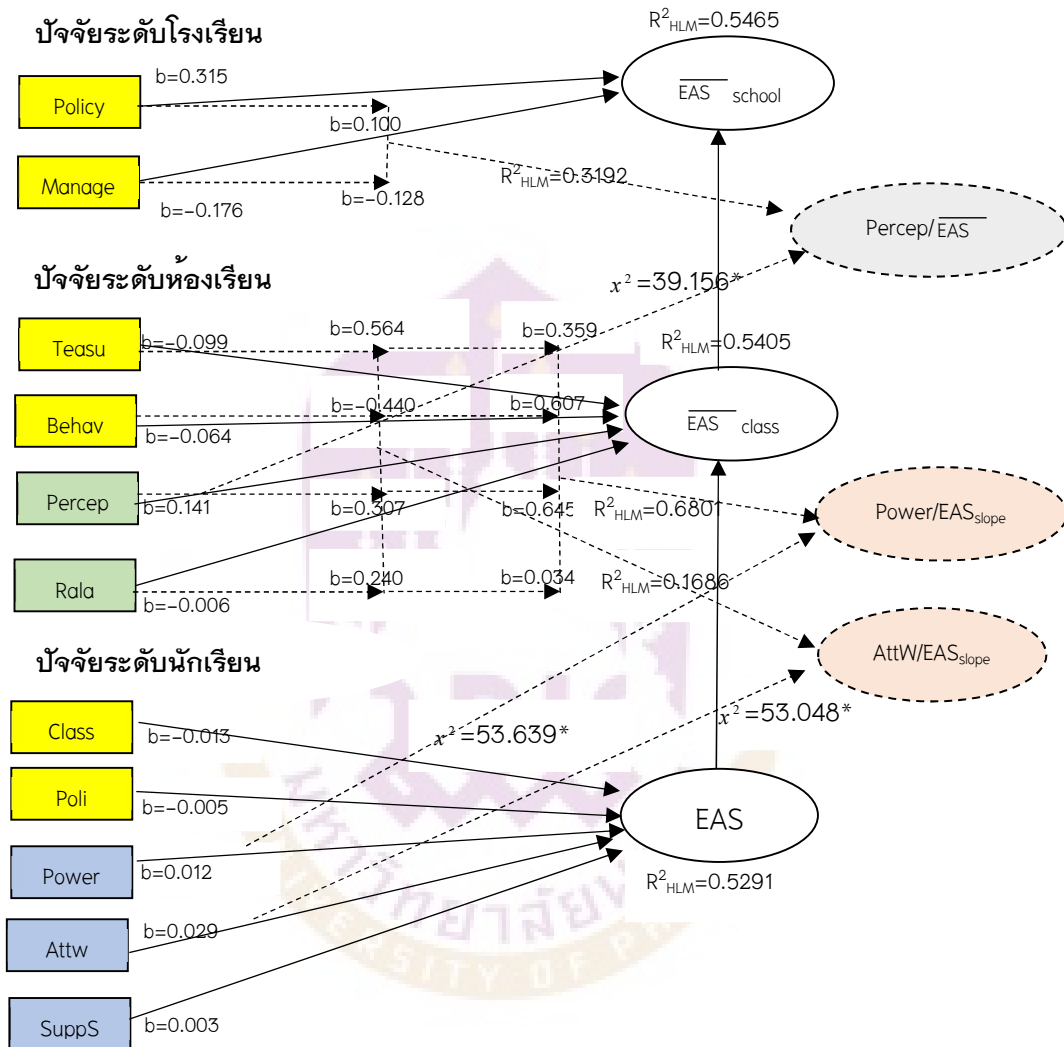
ปัจจัยระดับโรงเรียน

$R^2_{HLM}$=0.5465

Policy

b=0.315

$\overline{EAS}$ school

b=0.100

Manage

$R^2_{HLM}$=0.3192

b=-0.176

b=-0.128

Percep/$\overline{EAS}$

ปัจจัยระดับห้องเรียน

$x^2$=39.156*

Teasu

b=-0.099

b=0.564

b=0.359

$R^2_{HLM}$=0.5405

Behav

b=-0.440

b=0.607

$\overline{EAS}$ class

b=-0.064

Percep

b=0.141

b=0.307

b=0.645

$R^2_{HLM}$=0.6801

Power/$EAS_{slope}$

Rala

b=0.240

b=0.034

$R^2_{HLM}$=0.1686

b=-0.006

ปัจจัยระดับนักเรียน

AttW/$EAS_{slope}$

$x^2$=53.048*

Class

b=-0.013

$x^2$=53.639*

Poli

b=-0.005

EAS

Power

b=0.012

$R^2_{HLM}$=0.5291

b=0.029

Attw

SuppS

b=0.003